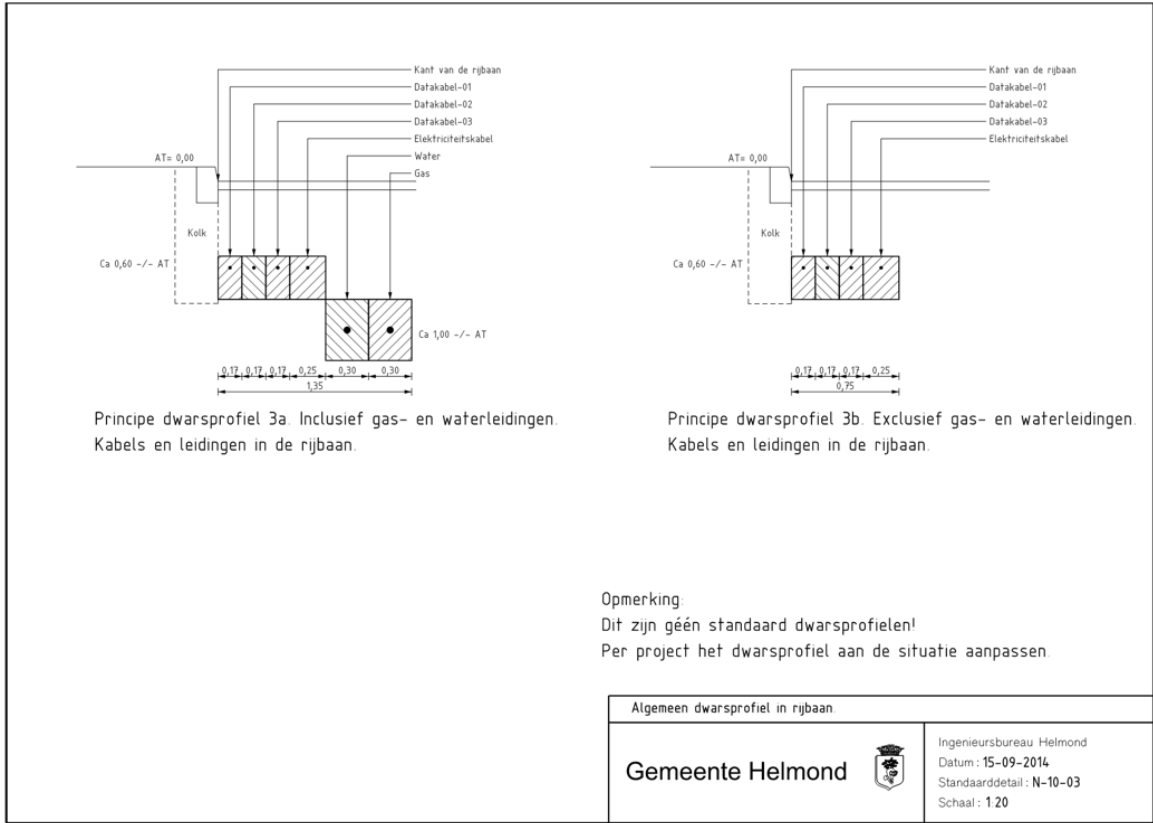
Kant van de rijbaan
Datakabel-01
Datakabel-02
Datakabel-03
Elektriciteitskabel
Water
Gas

AT= 0,00

Kolk

Ca 0,60 -/- AT

Ca 1,00 -/- AT

0,17 0,17 0,17 0,25 0,30 0,30
1,35

Principe dwarsprofiel 3a. Inclusief gas- en waterleidingen. Kabels en leidingen in de rijbaan.

Kant van de rijbaan
Datakabel-01
Datakabel-02
Datakabel-03
Elektriciteitskabel

AT= 0,00

Kolk

Ca 0,60 -/- AT

0,17 0,17 0,17 0,25
0,75

Principe dwarsprofiel 3b. Exclusief gas- en waterleidingen. Kabels en leidingen in de rijbaan.

Opmerking:
Dit zijn géén standaard dwarsprofielen!
Per project het dwarsprofiel aan de situatie aanpassen.

Algemeen dwarsprofiel in rijbaan.

Gemeente Helmond

Ingenieursbureau Helmond
Datum : 15-09-2014
Standaarddetail : N-10-03
Schaal : 1:20